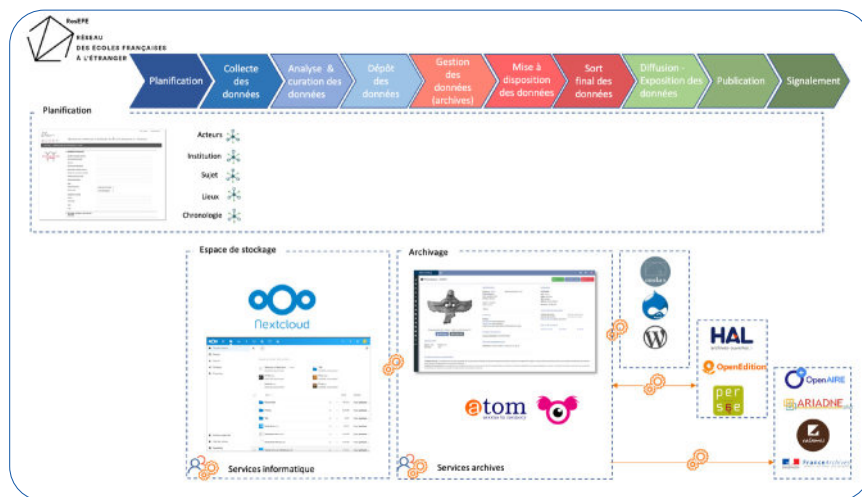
RnEFE
RÉSEAU DES ÉCOLES FRANÇAISES À L'ÉTRANGER

Planification

Collecte des données

Analyse & curation des données

Dépôt des données

Gestion des données (archives)

Mise à disposition des données

Sort final des données

Diffusion - Exposition des données

Publication

Signalement

Planification

Acteurs

Institution

Sujet

Lieux

Chronologie

Espace de stockage

Nextcloud

Services informatique

Archivage

atom

Services archives

HAL

OpenEdition

persée

OpenAIRE

ARIADNE

France Archives